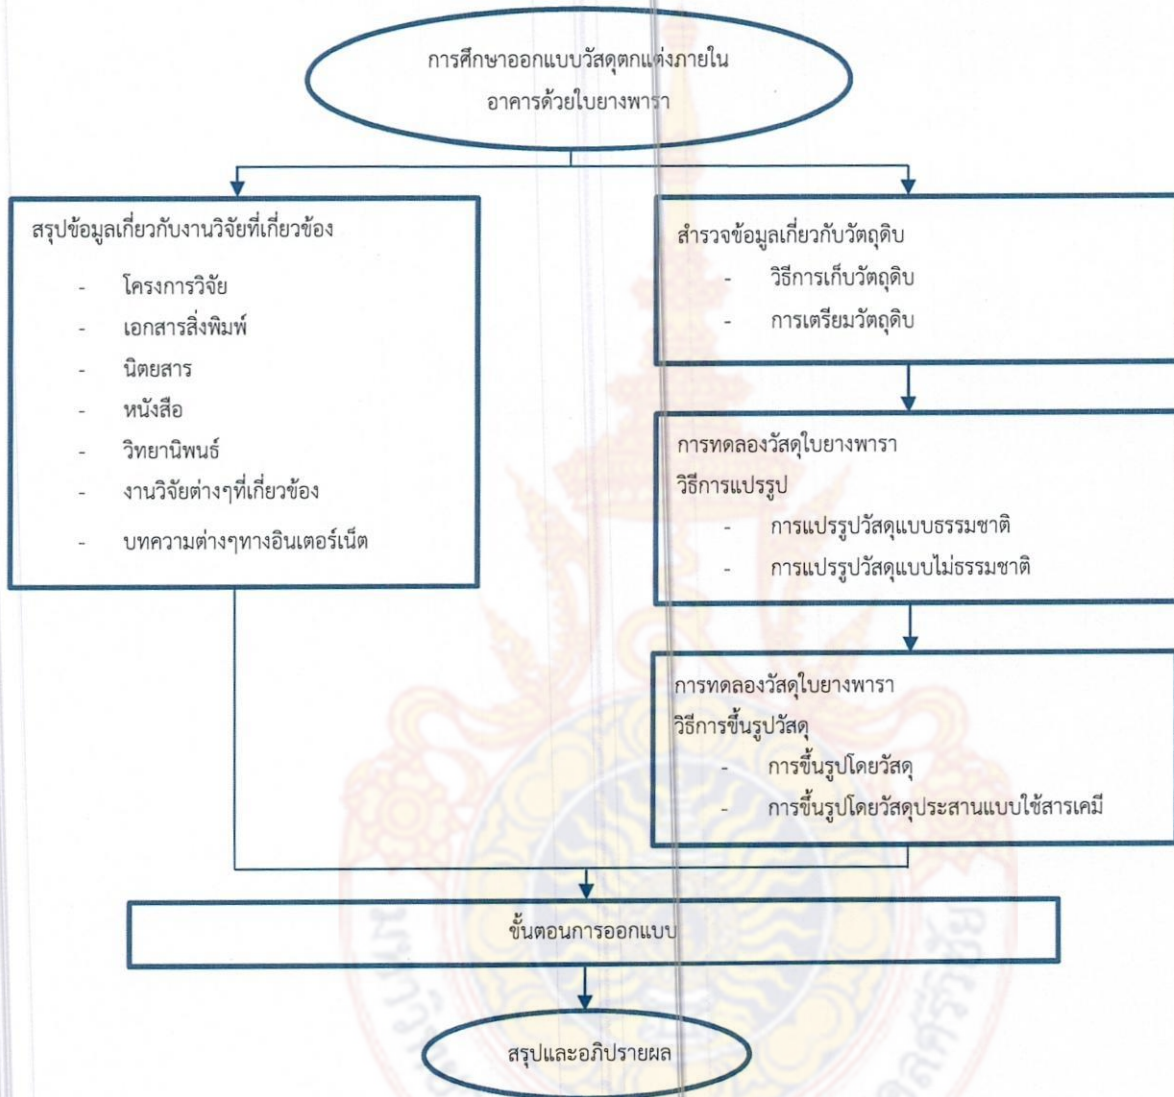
การศึกษาออกแบบวัสดุตกแต่งภายในอาคารด้วยใบยางพารา

สรุปข้อมูลเกี่ยวกับงานวิจัยที่เกี่ยวข้อง
- โครงการวิจัย
- เอกสารสิ่งพิมพ์
- นิตยสาร
- หนังสือ
- วิทยานิพนธ์
- งานวิจัยต่างๆที่เกี่ยวข้อง
- บทความต่างๆทางอินเตอร์เน็ต

สำรวจข้อมูลเกี่ยวกับวัตถุดิบ
- วิธีการเก็บวัตถุดิบ
- การเตรียมวัตถุดิบ

การทดลองวัสดุใบยางพารา
วิธีการแปรรูป
- การแปรรูปวัสดุแบบธรรมชาติ
- การแปรรูปวัสดุแบบไม่ธรรมชาติ

การทดลองวัสดุใบยางพารา
วิธีการขึ้นรูปวัสดุ
- การขึ้นรูปโดยวัสดุ
- การขึ้นรูปโดยวัสดุประสานแบบใช้สารเคมี

ขั้นตอนการออกแบบ

สรุปและอภิปรายผล